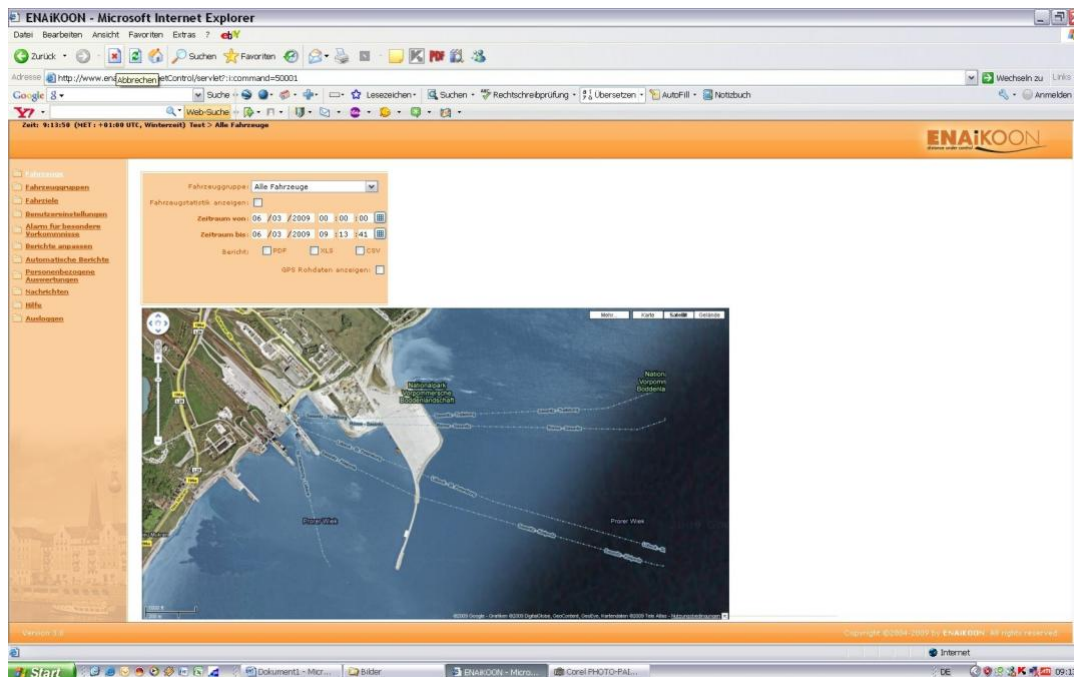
ENAiKOON - Microsoft Internet Explorer

Datei Bearbeiten Ansicht Favoriten Extras ? ebY

Zurück Suchen Favoriten

Adresse http://www.en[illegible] Abbrechen etControl/servlet?::command=50001

Wechseln zu Links

Google 8 Suche Lesezeichen Suchen Rechtschreibprüfung Übersetzen AutoFill Notizbuch Anmelden

Y! Web-Suche

Zeit: 9:13:50 (MET: +01:00 UTC, Winterzeit) Test > Alle Fahrzeuge

ENAiKOON

Fahrzeuge
Fahrzeuggruppen
Fahrziele
Benutzereinstellungen
Alarm für besondere Vorkommnisse
Berichte anpassen
Automatische Berichte
Personenbezogene Auswertungen
Nachrichten
Hilfe
Ausloggen

Fahrzeuggruppe: Alle Fahrzeuge
Fahrzeugstatistik anzeigen:
Zeitraum von: 06 / 03 / 2009 00 : 00 : 00
Zeitraum bis: 06 / 03 / 2009 09 : 13 : 41
Bericht: PDF XLS CSV
GPS Rohdaten anzeigen:

Mehr Karte Satellit Gelände

Nationalpark Vorpommersche Boddenlandschaft

Nation. Vorpom. Boddenla

Prorer Wiek

Prorer Wiek

©2009 Google - Grafiken ©2009 DigitalGlobe, GeoContent, GeoEye, Kartendaten ©2009 Tele Atlas - Nutzungsbedingungen

Version 3.0

Copyright ©2004-2009 by ENAiKOON. All rights reserved.

Internet

Start Dokument1 - Micr... Bilder ENAiKOON - Micro... Corel PHOTO-PAI... DE 09:1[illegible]